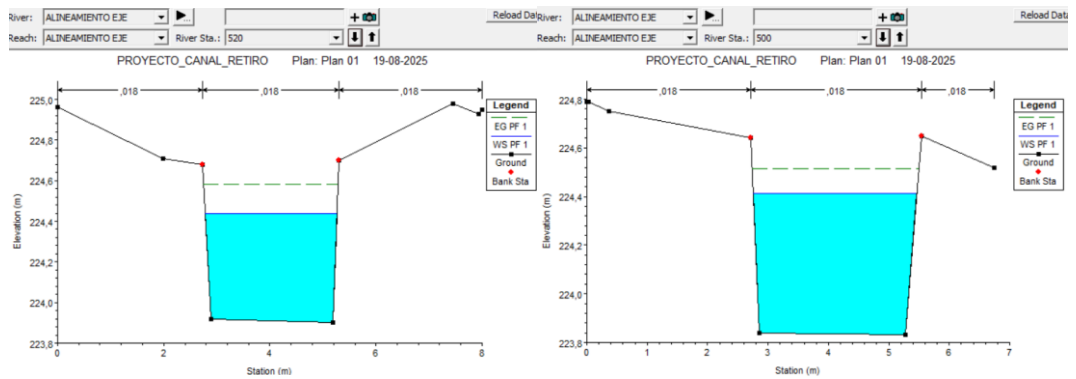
River: ALINEAMIENTO EJE
Reach: ALINEAMIENTO EJE
River Sta.: 520
Reload Data

PROYECTO_CANAL_RETIRO Plan: Plan 01 19-08-2025

,018 ,018 ,018

Legend
EG PF 1
WS PF 1
Ground
Bank Sta

Elevation (m)
225,0
224,8
224,6
224,4
224,2
224,0
223,8

0 2 4 6 8
Station (m)

River: ALINEAMIENTO EJE
Reach: ALINEAMIENTO EJE
River Sta.: 500
Reload Data

PROYECTO_CANAL_RETIRO Plan: Plan 01 19-08-2025

,018 ,018 ,018

Legend
EG PF 1
WS PF 1
Ground
Bank Sta

Elevation (m)
224,8
224,6
224,4
224,2
224,0
223,8

0 1 2 3 4 5 6 7
Station (m)